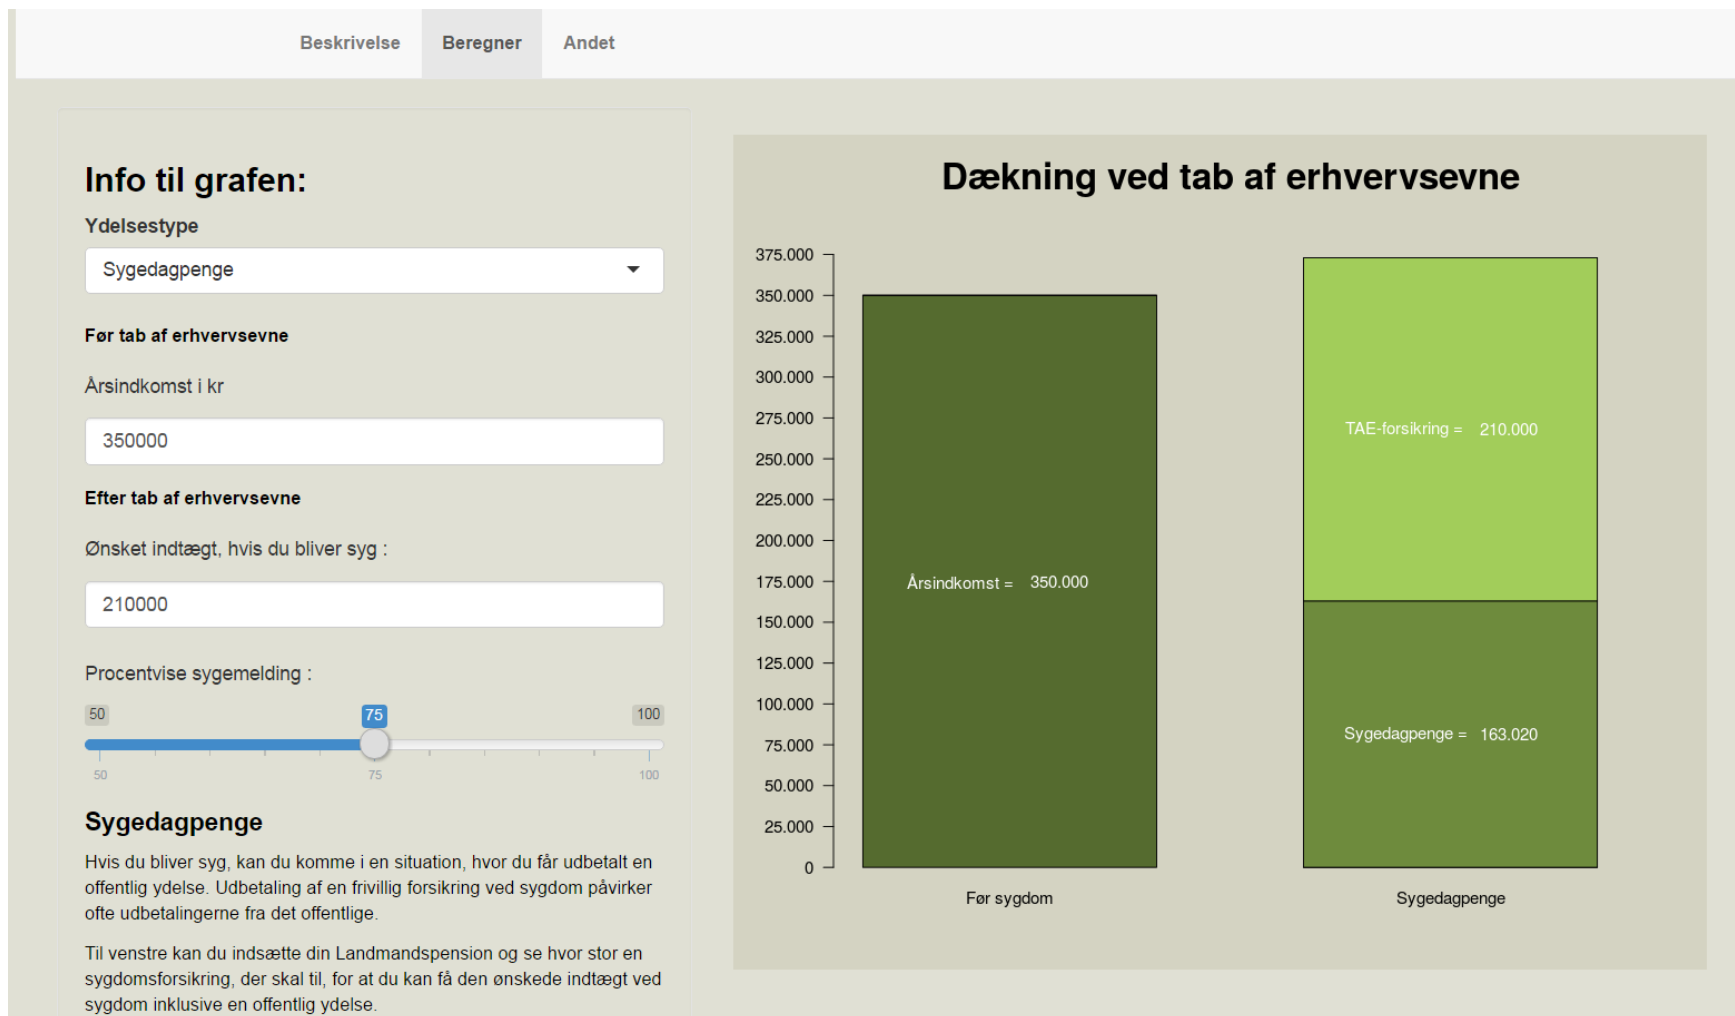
Beskrivelse Beregner Andet

Info til grafen:

Ydelsestype

Sygedagpenge

Før tab af erhvervsevne

Årsindkomst i kr

350000

Efter tab af erhvervsevne

Ønsket indtægt, hvis du bliver syg :

210000

Procentvise sygemelding :

50 75 100

50 75 100

Sygedagpenge

Hvis du bliver syg, kan du komme i en situation, hvor du får udbetalt en offentlig ydelse. Udbetaling af en frivillig forsikring ved sygdom påvirker ofte udbetalingerne fra det offentlige.

Til venstre kan du indsætte din Landmandspension og se hvor stor en sygdomsforsikring, der skal til, for at du kan få den ønskede indtægt ved sygdom inklusive en offentlig ydelse.

Dækning ved tab af erhvervsevne

375.000
350.000
325.000
300.000
275.000
250.000
225.000
200.000
175.000
150.000
125.000
100.000
75.000
50.000
25.000
0

Årsindkomst = 350.000

TAE-forsikring = 210.000

Sygedagpenge = 163.020

Før sygdom

Sygedagpenge